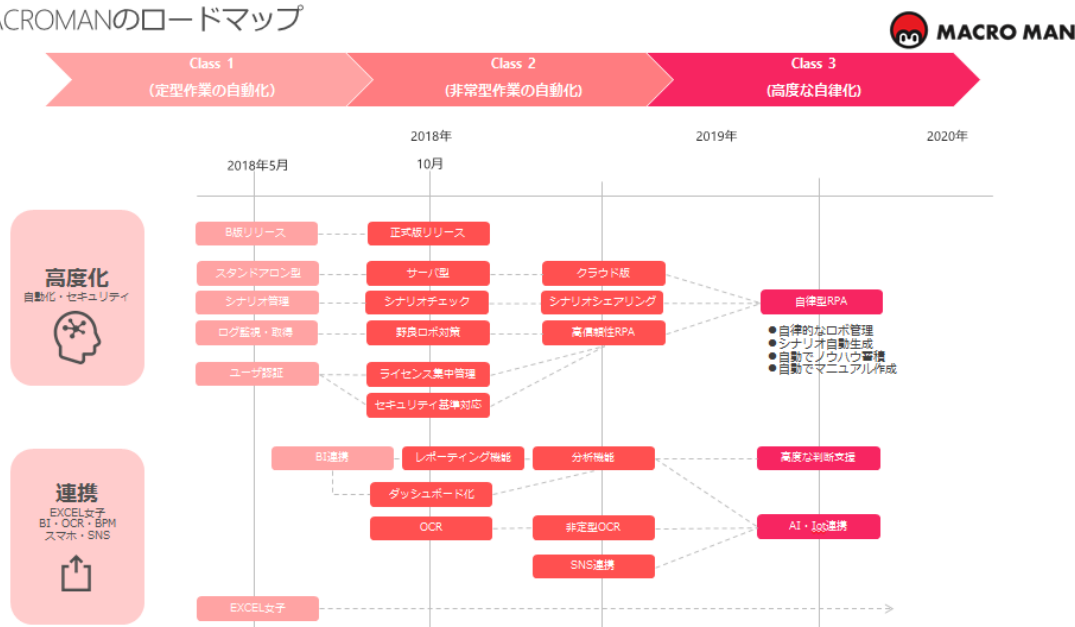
ACROMANのロードマップ

MACRO MAN

Class 1
（定型作業の自動化）

Class 2
（非常型作業の自動化）

Class 3
（高度な自律化）

2018年5月
2018年
10月
2019年
2020年

高度化
自動化・セキュリティ

B版リリース
正式版リリース
スタンドアロン型
サーバ型
クラウド版
シナリオ管理
シナリオチェック
シナリオシェアリング
自律型RPA
ログ監視・取得
野良ロボ対策
高信頼性RPA
●自律的なロボ管理
●シナリオ自動生成
●自動でノウハウ蓄積
●自動でマニュアル作成
ユーザ認証
ライセンス集中管理
セキュリティ基準対応

連携
EXCEL女子
BI・OCR・BPM
スマホ・SNS

BI連携
レポーティング機能
分析機能
高度な判断支援
ダッシュボード化
OCR
非定型OCR
AI・IoT連携
SNS連携
EXCEL女子